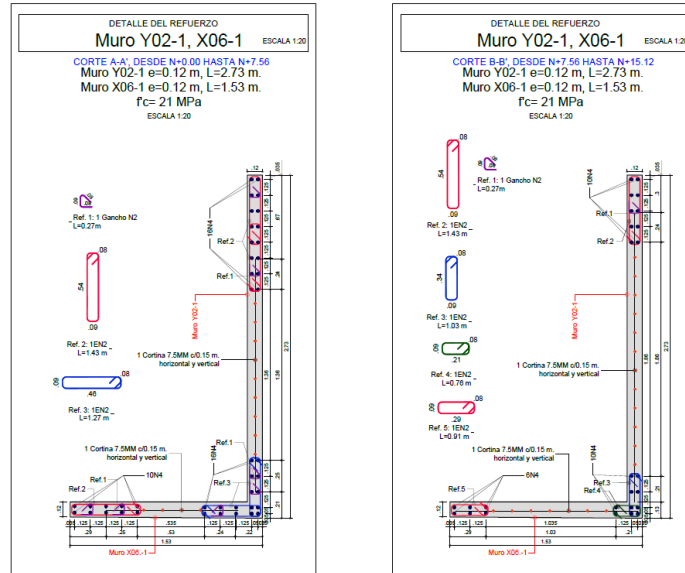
DETALLE DEL REFUERZO
Muro Y02-1, X06-1
ESCALA 1:20

CORTE A-A', DESDE N+0.00 HASTA N+7.56
Muro Y02-1 e=0.12 m, L=2.73 m.
Muro X06-1 e=0.12 m, L=1.53 m.
f'c= 21 MPa
ESCALA 1:20

.08
Ref. 1: 1 Gancho N2
L=0.27m

.08
.54
.09
Ref. 2: 1EN2
L=1.43 m

.09
.08
.46
Ref. 3: 1EN2
L=1.27 m

10N4
Ref.2
Ref.1
Muro Y02-1
1 Cortina 7.5MM c/0.15 m.
horizontal y vertical
2.73
10N4
Ref.1
Ref.3
1 Cortina 7.5MM c/0.15 m.
horizontal y vertical
10N4
Ref.1
Ref.2
.12
.125 .125 .125 .125 .535 .125 .125 .125
.29 .53 .24 .22
1.53
Muro X06-1

DETALLE DEL REFUERZO
Muro Y02-1, X06-1
ESCALA 1:20

CORTE B-B', DESDE N+7.56 HASTA N+15.12
Muro Y02-1 e=0.12 m, L=2.73 m.
Muro X06-1 e=0.12 m, L=1.53 m.
f'c= 21 MPa
ESCALA 1:20

.08
.54
.09
Ref. 1: 1 Gancho N2
L=0.27m
Ref. 2: 1EN2
L=1.43 m

.08
.34
.09
Ref. 3: 1EN2
L=1.03 m

.09
.08
.21
Ref. 4: 1EN2
L=0.76 m

.09
.08
.29
Ref. 5: 1EN2
L=0.91 m

10N4
Ref.1
Ref.2
Muro Y02-1
1 Cortina 7.5MM c/0.15 m.
horizontal y vertical
1.66
2.73
10N4
Ref.3
Ref.4
1 Cortina 7.5MM c/0.15 m.
horizontal y vertical
6N4
Ref.5
.12
1.035
.29 1.03 .21
1.53
Muro X06-1